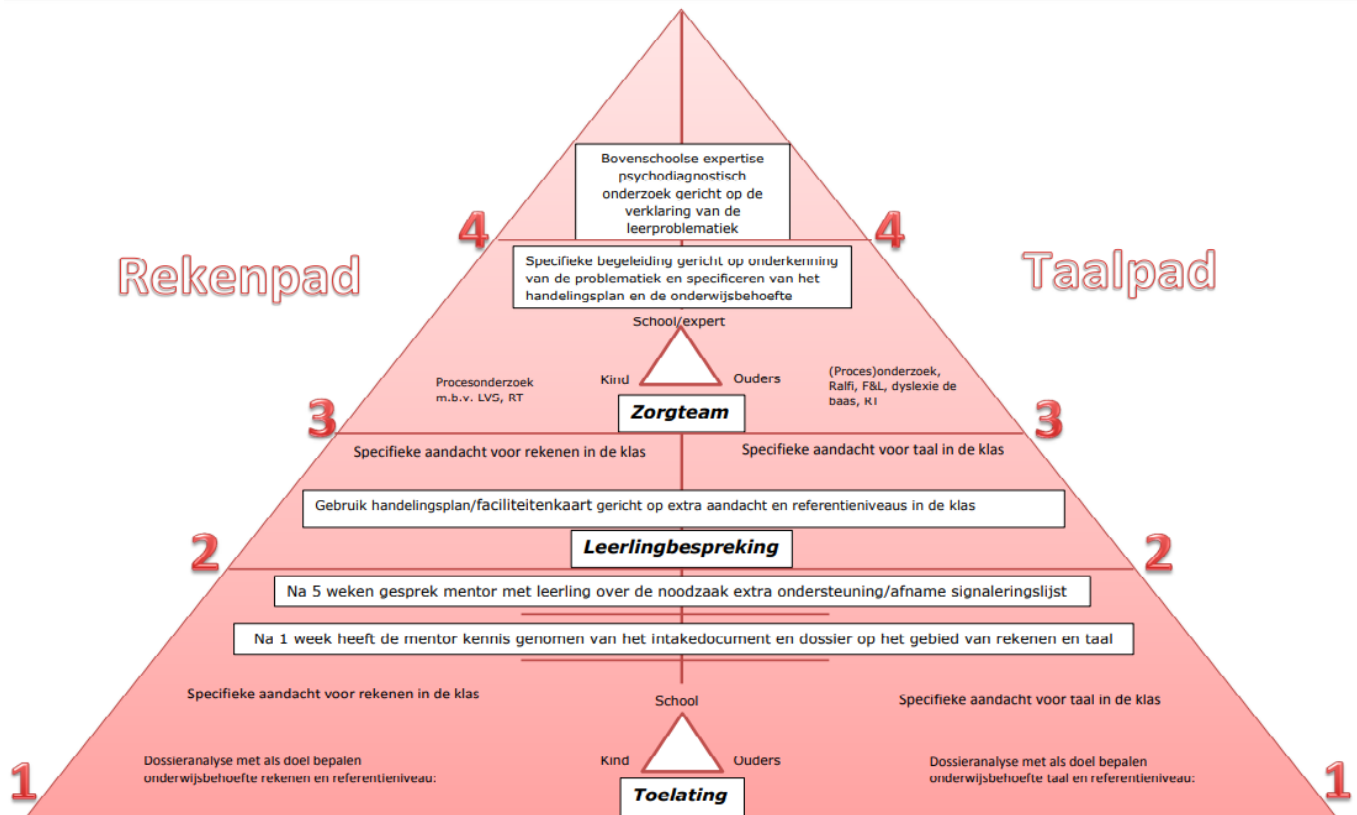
Bovenschoolse expertise psychodiagnostisch onderzoek gericht op de verklaring van de leerproblematiek

4

4

Rekenpad

Taalpad

Specifieke begeleiding gericht op onderkenning van de problematiek en specificeren van het handelingsplan en de onderwijsbehoefte

School/expert

Kind

Ouders

Procesonderzoek m.b.v. LVS, RT

(Proces)onderzoek, Ralfi, F&L, dyslexie de baas, RT

Zorgteam

3

3

Specifieke aandacht voor rekenen in de klas

Specifieke aandacht voor taal in de klas

Gebruik handelingsplan/faciliteitenkaart gericht op extra aandacht en referentieniveaus in de klas

Leerlingbespreking

2

2

Na 5 weken gesprek mentor met leerling over de noodzaak extra ondersteuning/afname signaleringslijst

Na 1 week heeft de mentor kennis genomen van het intakedocument en dossier op het gebied van rekenen en taal

Specifieke aandacht voor rekenen in de klas

School

Specifieke aandacht voor taal in de klas

Dossieranalyse met als doel bepalen onderwijsbehoefte rekenen en referentieniveau:

Kind

Ouders

Dossieranalyse met als doel bepalen onderwijsbehoefte taal en referentieniveau:

1

Toelating

1